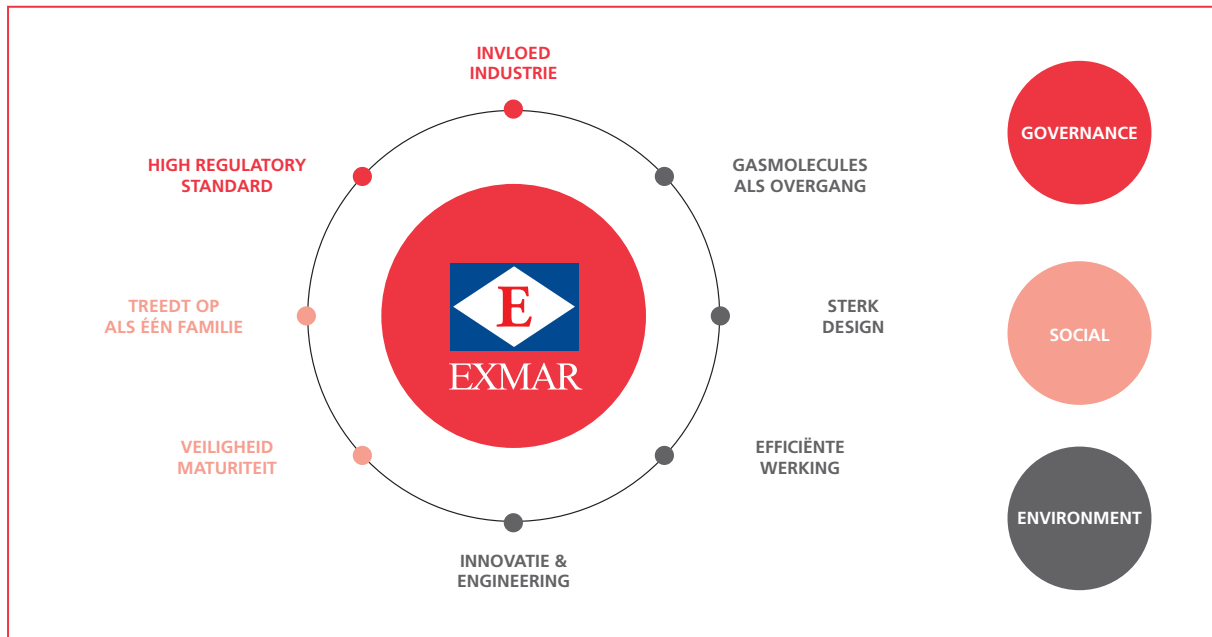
INVLOED
INDUSTRIE

HIGH REGULATORY
STANDARD

GASMOLECULES
ALS OVERGANG

TREEDT OP
ALS ÉÉN FAMILIE

E
EXMAR

STERK
DESIGN

VEILIGHEID
MATURITEIT

EFFICIËNTE
WERKING

INNOVATIE &
ENGINEERING

GOVERNANCE

SOCIAL

ENVIRONMENT